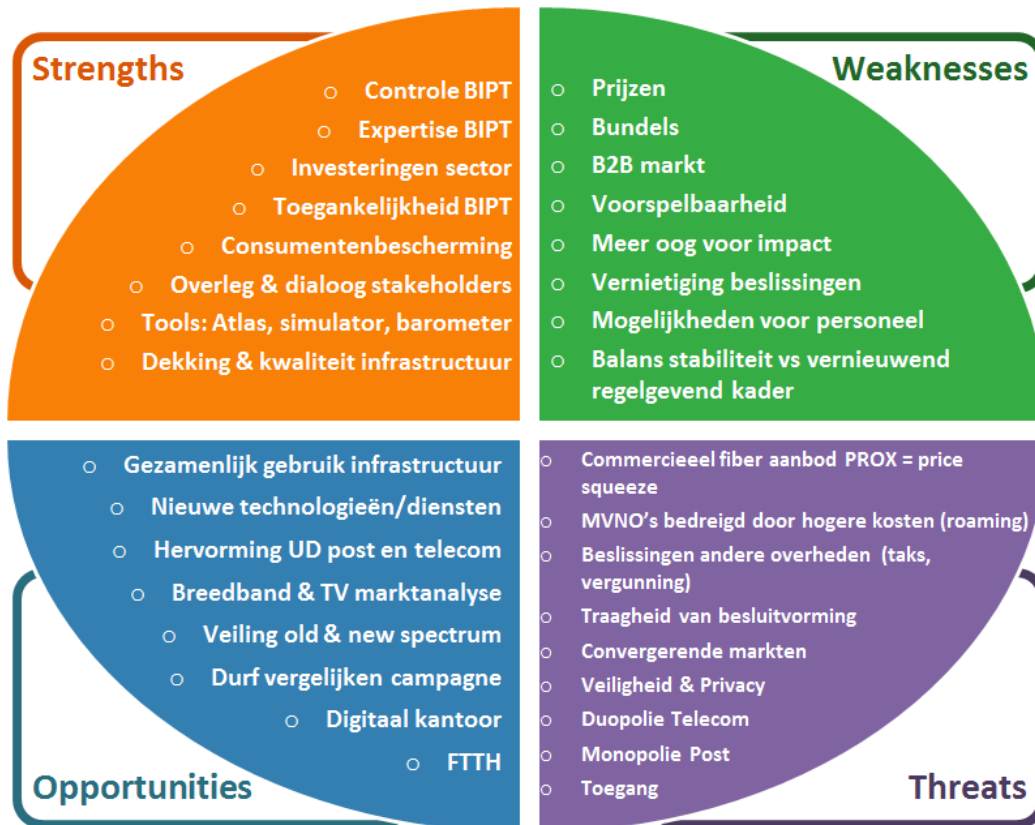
Strengths

- Controle BIPT
- Expertise BIPT
- Investeringen sector
- Toegankelijkheid BIPT
- Consumentenbescherming
- Overleg & dialoog stakeholders
- Tools: Atlas, simulator, barometer
- Dekking & kwaliteit infrastructuur

Weaknesses

- Prijzen
- Bundels
- B2B markt
- Voorspelbaarheid
- Meer oog voor impact
- Vernietiging beslissingen
- Mogelijkheden voor personeel
- Balans stabiliteit vs vernieuwend regelgevend kader

- Gezamenlijk gebruik infrastructuur
- Nieuwe technologieën/diensten
- Hervorming UD post en telecom
- Breedband & TV marktanalyse
- Veiling old & new spectrum
- Durf vergelijken campagne
- Digitaal kantoor
- FTTH

Opportunities

- Commercieeel fiber aanbod PROX = price squeeze
- MVNO's bedreigd door hogere kosten (roaming)
- Beslissingen andere overheden (taks, vergunning)
- Traagheid van besluitvorming
- Convergerende markten
- Veiligheid & Privacy
- Duopolie Telecom
- Monopolie Post
- Toegang

Threats